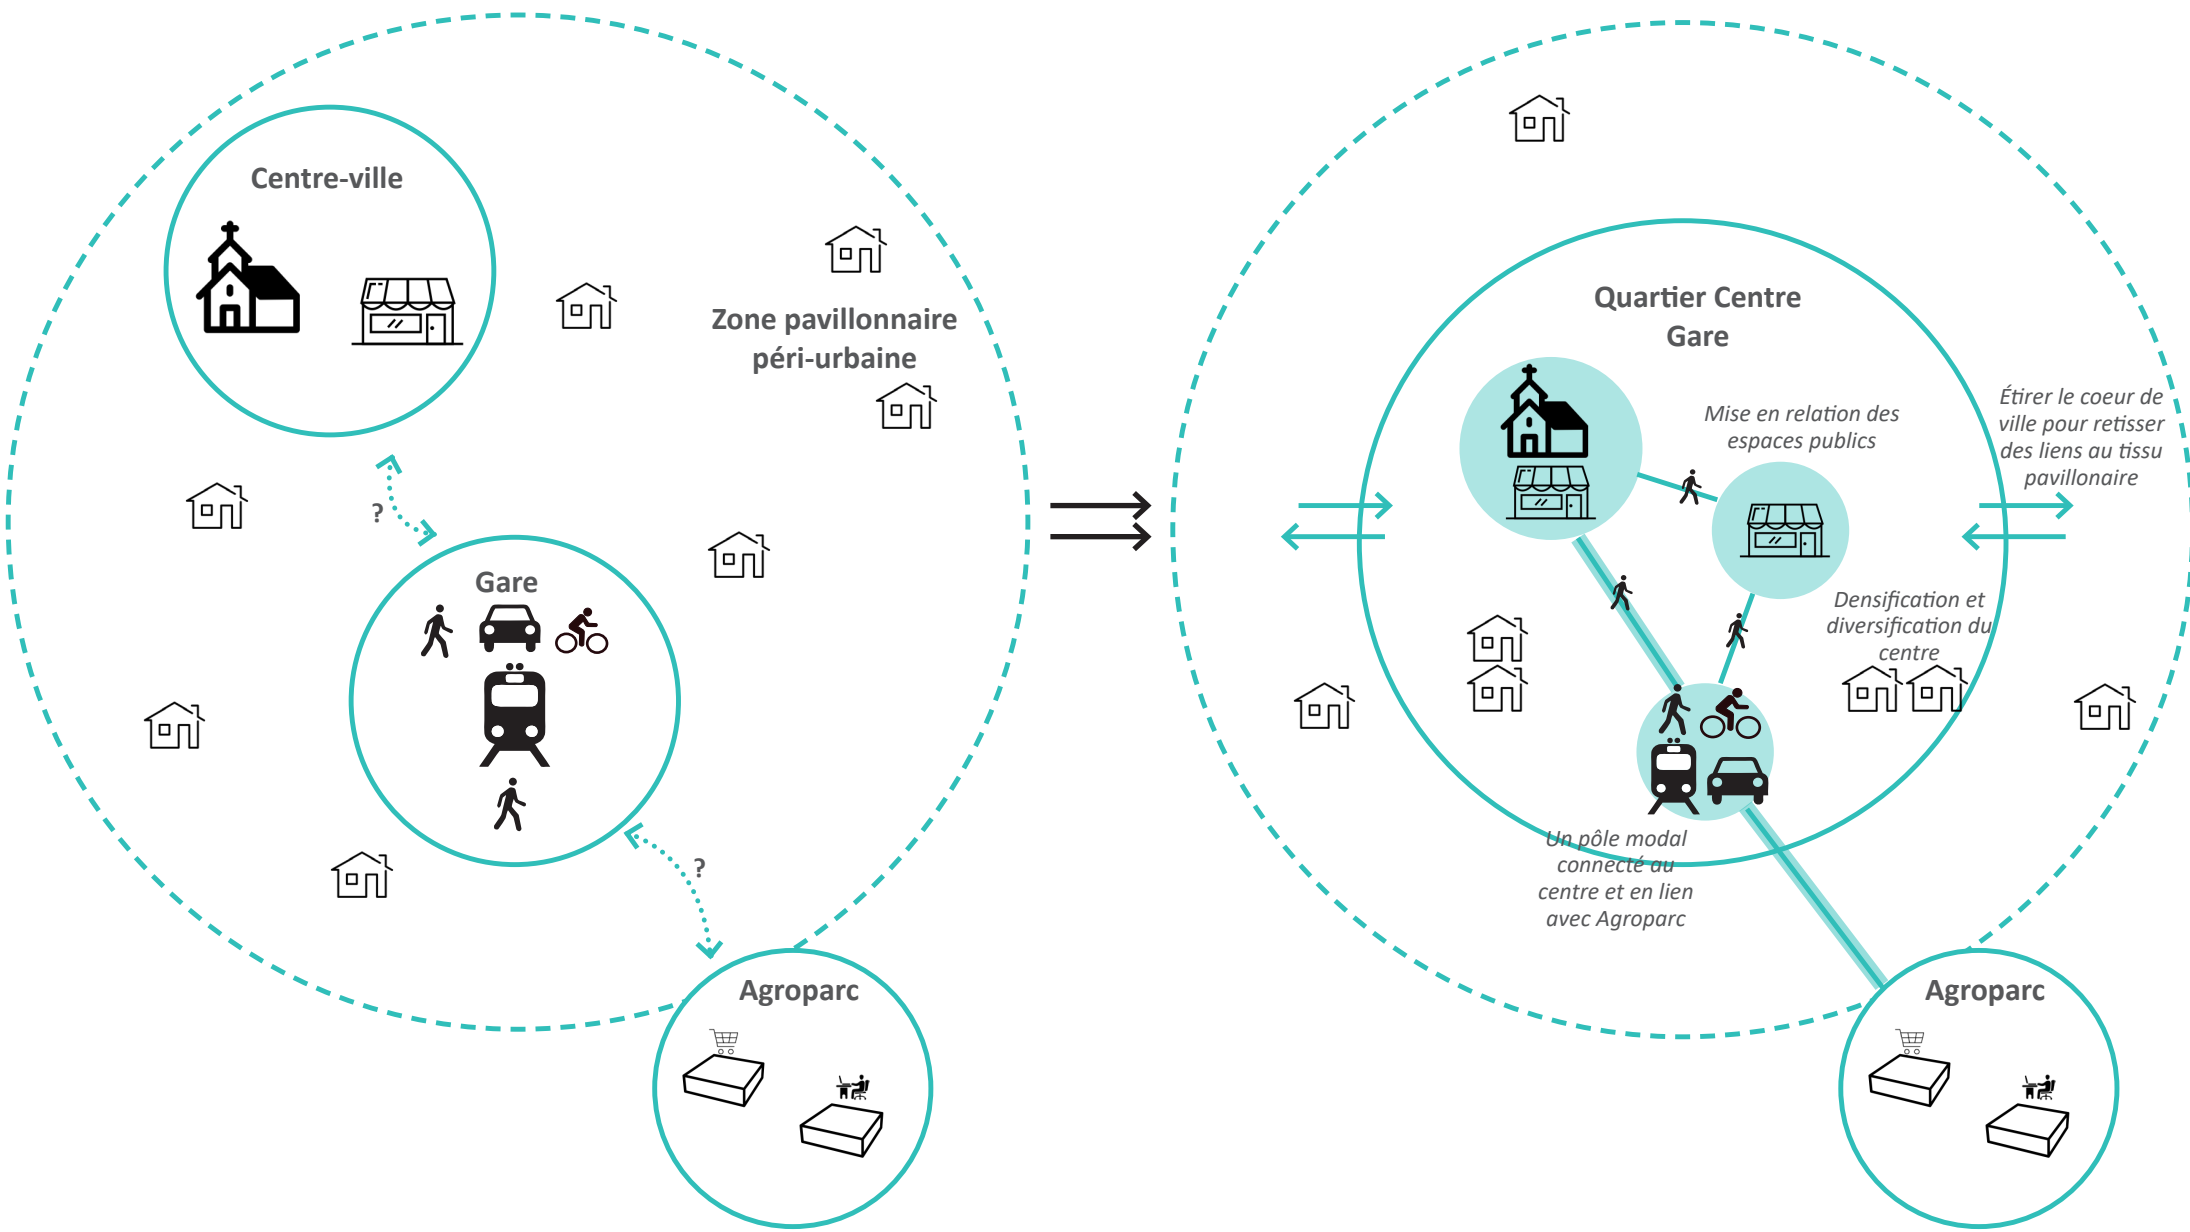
Centre-ville

Zone pavillonnaire péri-urbaine

?

Gare

?

Agroparc

Quartier Centre Gare

Mise en relation des espaces publics

Étirer le coeur de ville pour retisser des liens au tissu pavillonaire

Densification et diversification du centre

Un pôle modal connecté au centre et en lien avec Agroparc

Agroparc